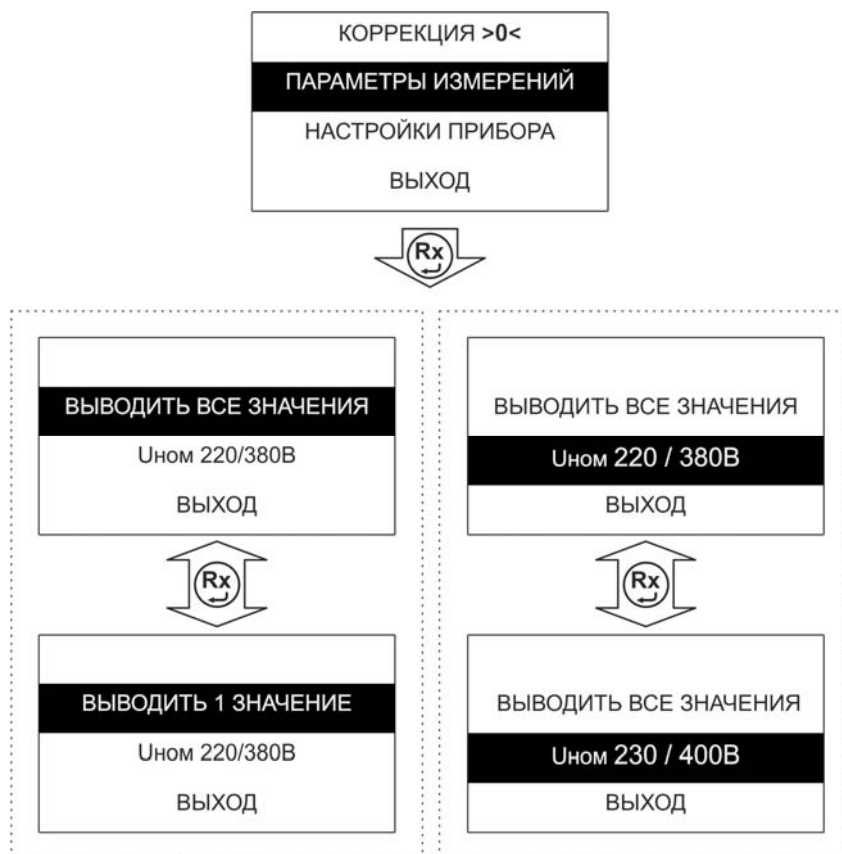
КОРРЕКЦИЯ >0<

ПАРАМЕТРЫ ИЗМЕРЕНИЙ

НАСТРОЙКИ ПРИБОРА

ВЫХОД

Rx

ВЫВОДИТЬ ВСЕ ЗНАЧЕНИЯ

Uном 220/380В

ВЫХОД

Rx

ВЫВОДИТЬ 1 ЗНАЧЕНИЕ

Uном 220/380В

ВЫХОД

ВЫВОДИТЬ ВСЕ ЗНАЧЕНИЯ

Uном 220 / 380В

ВЫХОД

Rx

ВЫВОДИТЬ ВСЕ ЗНАЧЕНИЯ

Uном 230 / 400В

ВЫХОД